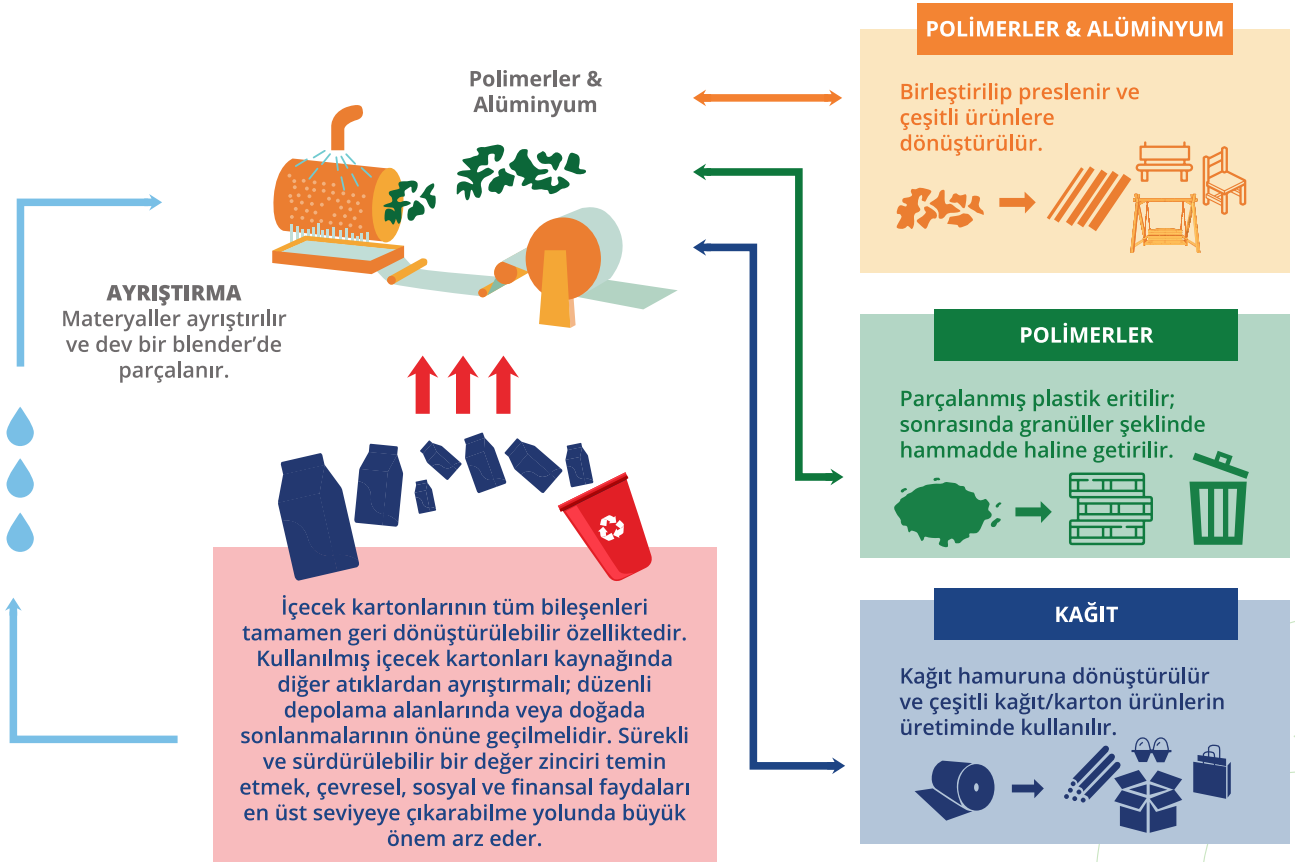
Polimerler & Alüminyum

AYRIŞTIRMA
Materyaller ayrıştırılır ve dev bir blender'de parçalanır.

İçecek kartonlarının tüm bileşenleri tamamen geri dönüştürülebilir özelliktedir. Kullanılmış içecek kartonları kaynağında diğer atıklardan ayrıştırmalı; düzenli depolama alanlarında veya doğada sonlanmalarının önüne geçilmelidir. Sürekli ve sürdürülebilir bir değer zinciri temin etmek, çevresel, sosyal ve finansal faydaları en üst seviyeye çıkarabilme yolunda büyük önem arz eder.

POLİMERLER & ALÜMİNYUM
Birleştirilip preslenir ve çeşitli ürünlere dönüştürülür.

POLİMERLER
Parçalanmış plastik eritilir; sonrasında granüller şeklinde hammadde haline getirilir.

KAĞIT
Kağıt hamuruna dönüştürülür ve çeşitli kağıt/karton ürünlerin üretiminde kullanılır.